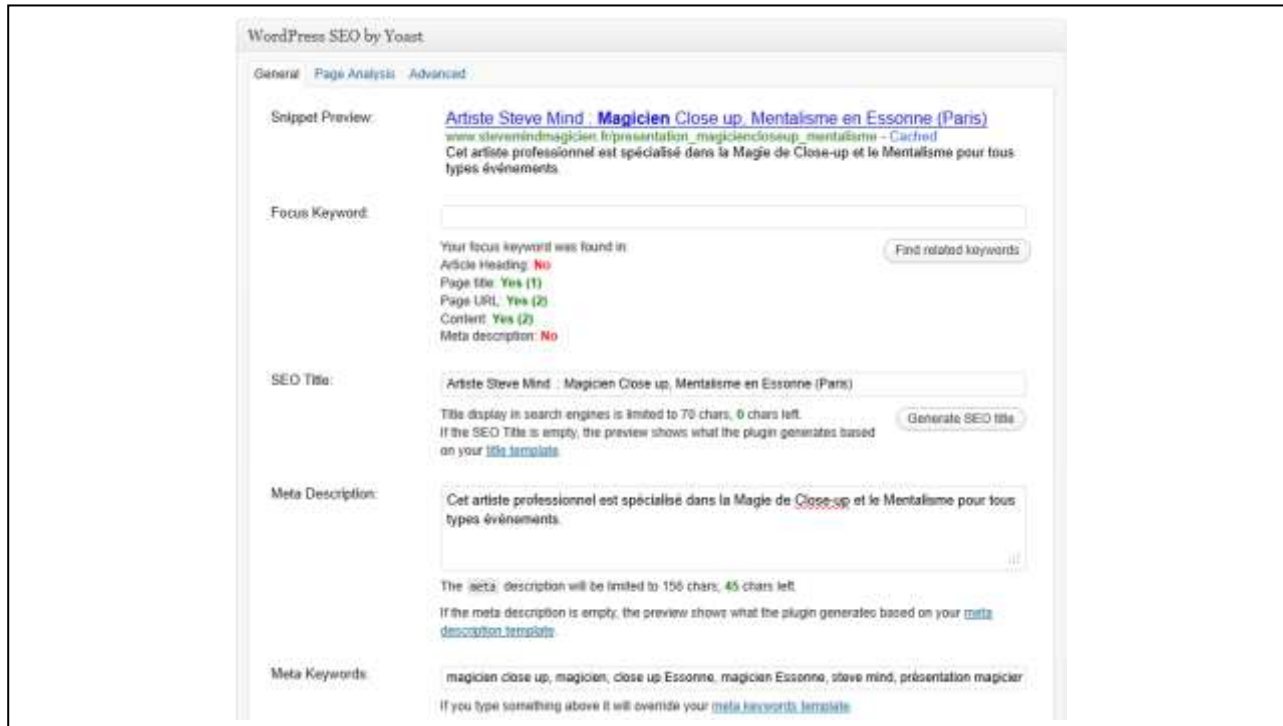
WordPress SEO by Yoast

General Page Analysis Advanced

Snippet Preview:

Artiste Steve Mind : Magicien Close up, Mentalisme en Essonne (Paris)
www.stevemindmagicien.fr/presentation_magiciencloseup_mentalisme - Cached
Cet artiste professionnel est spécialisé dans la Magie de Close-up et le Mentalisme pour tous types événements.

Focus Keyword:

Your focus keyword was found in:
Article Heading: No
Page title: Yes (1)
Page URL: Yes (2)
Content: Yes (2)
Meta description: No

Find related keywords

SEO Title:

Artiste Steve Mind : Magicien Close up, Mentalisme en Essonne (Paris)

Title display in search engines is limited to 70 chars, 0 chars left.
If the SEO Title is empty, the preview shows what the plugin generates based on your title template.

Generate SEO title

Meta Description:

Cet artiste professionnel est spécialisé dans la Magie de Close-up et le Mentalisme pour tous types événements.

The meta description will be limited to 156 chars; 45 chars left.

If the meta description is empty, the preview shows what the plugin generates based on your meta description template.

Meta Keywords:

magicien close up, magicien, close up Essonne, magicien Essonne, steve mind, présentation magicier

If you type something above it will override your meta keywords template.